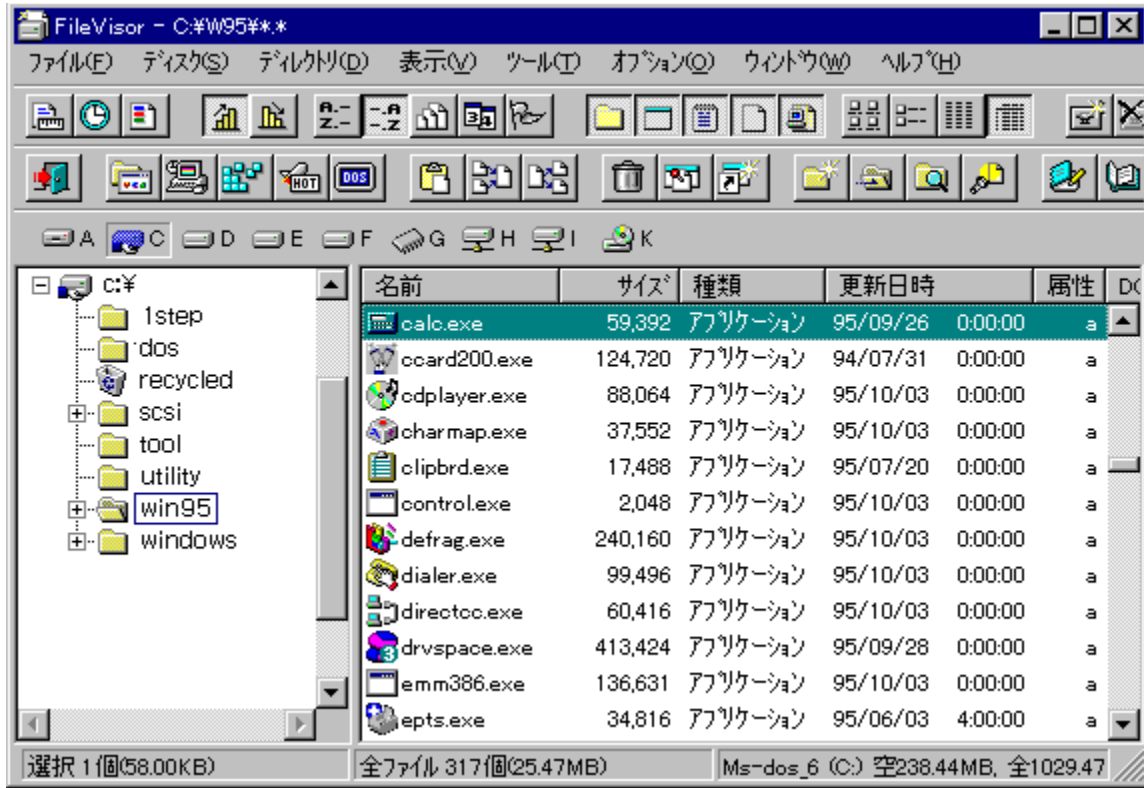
FileVisor - C:¥W95¥*.*

ﾌｧｲﾙ(F) ﾃﾞｨｽｸ(S) ﾃﾞｨﾚｸﾄﾘ(D) 表示(V) ﾂｰﾙ(T) ｵﾌﾟｼｮﾝ(O) ｳｨﾝﾄﾞｳ(W) ﾍﾙﾌﾟ(H)

DOS HOT

A C D E F G H I K

C:¥
1step
dos
recycled
scsi
tool
utility
win95
windows

| 名前 | ｻｲｽﾞ | 種類 | 更新日時 | | 属性 | D( |
|---|---|---|---|---|---|---|
| calc.exe | 59,392 | ｱﾌﾟﾘｹｰｼｮﾝ | 95/09/26 | 0:00:00 | a | |
| ccard200.exe | 124,720 | ｱﾌﾟﾘｹｰｼｮﾝ | 94/07/31 | 0:00:00 | a | |
| cdplayer.exe | 88,064 | ｱﾌﾟﾘｹｰｼｮﾝ | 95/10/03 | 0:00:00 | a | |
| charmap.exe | 37,552 | ｱﾌﾟﾘｹｰｼｮﾝ | 95/10/03 | 0:00:00 | a | |
| clipbrd.exe | 17,488 | ｱﾌﾟﾘｹｰｼｮﾝ | 95/07/20 | 0:00:00 | a | |
| control.exe | 2,048 | ｱﾌﾟﾘｹｰｼｮﾝ | 95/10/03 | 0:00:00 | a | |
| defrag.exe | 240,160 | ｱﾌﾟﾘｹｰｼｮﾝ | 95/10/03 | 0:00:00 | a | |
| dialer.exe | 99,496 | ｱﾌﾟﾘｹｰｼｮﾝ | 95/10/03 | 0:00:00 | a | |
| directcc.exe | 60,416 | ｱﾌﾟﾘｹｰｼｮﾝ | 95/10/03 | 0:00:00 | a | |
| drvspace.exe | 413,424 | ｱﾌﾟﾘｹｰｼｮﾝ | 95/09/28 | 0:00:00 | a | |
| emm386.exe | 136,631 | ｱﾌﾟﾘｹｰｼｮﾝ | 95/10/03 | 0:00:00 | a | |
| epts.exe | 34,816 | ｱﾌﾟﾘｹｰｼｮﾝ | 95/06/03 | 4:00:00 | a | |

選択 1個(58.00KB) 全ﾌｧｲﾙ 317個(25.47MB) Ms-dos_6 (C:) 空238.44MB, 全1029.47